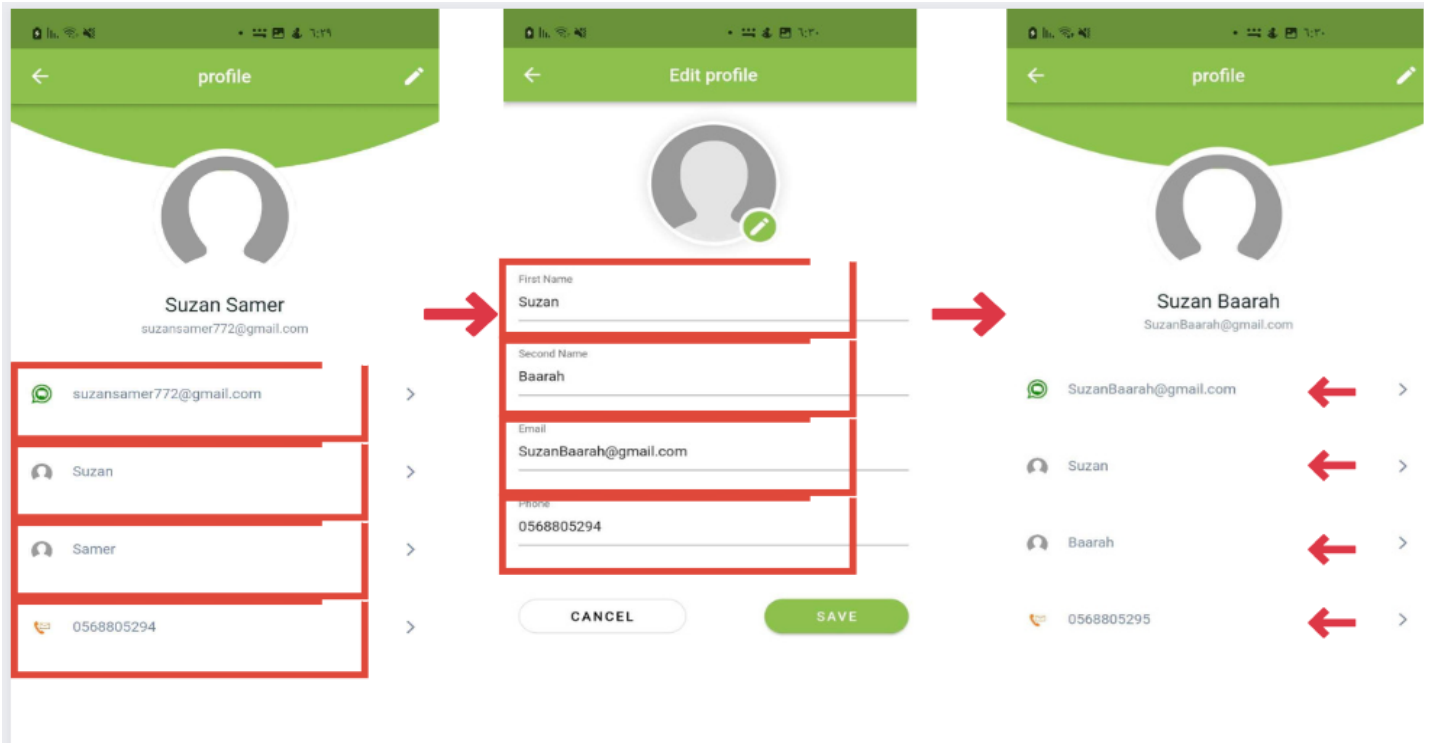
profile

Suzan Samer
suzansamer772@gmail.com

suzansamer772@gmail.com

Suzan

Samer

0568805294

Edit profile

First Name
Suzan

Second Name
Baarah

Email
SuzanBaarah@gmail.com

Phone
0568805294

CANCEL

SAVE

profile

Suzan Baarah
SuzanBaarah@gmail.com

SuzanBaarah@gmail.com

Suzan

Baarah

0568805295